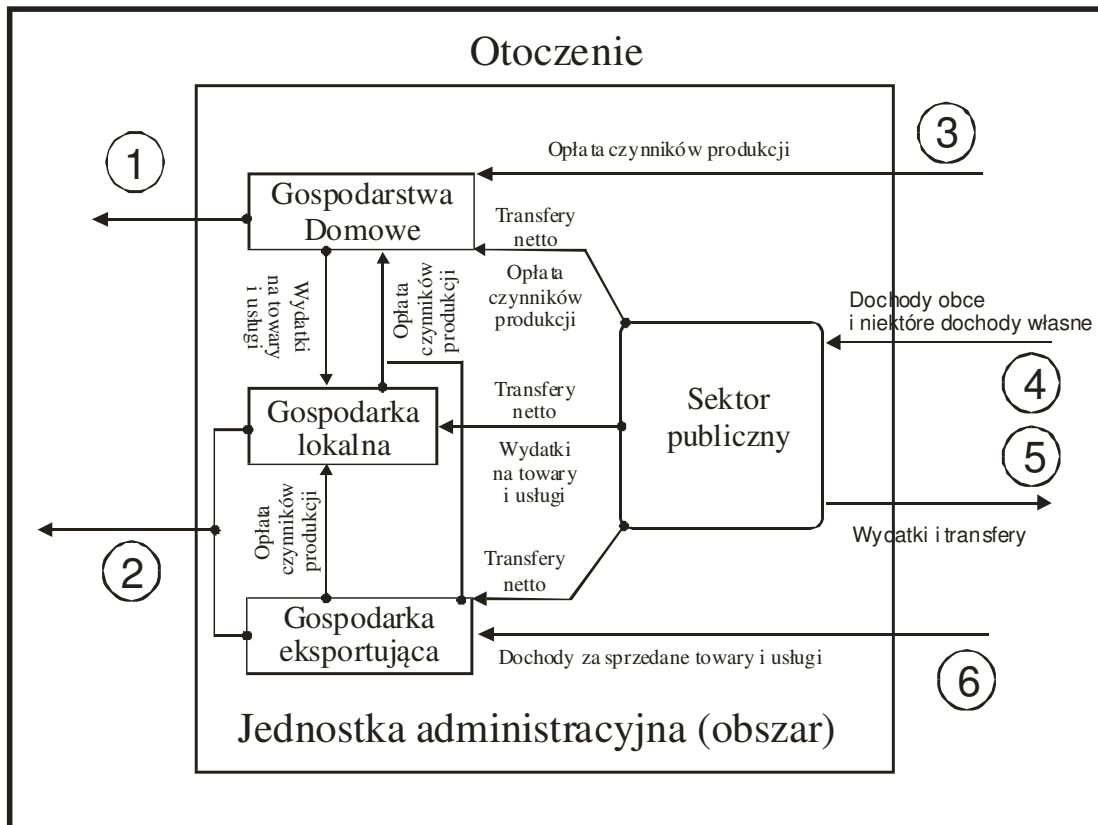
Otoczenie

1

3

Opłata czynników produkcji

Gospodarstwa Domowe

Transfery netto

Opłata czynników produkcji

Wydatki na towary i usługi

Opłata czynników produkcji

Dochody obce i niektóre dochody własne

4

Transfery netto

Gospodarka lokalna

Sektor publiczny

5

Wydatki na towary i usługi

Opłata czynników produkcji

2

Wydatki i transfery

Transfery netto

Gospodarka eksportująca

Dochody za sprzedane towary i usługi

6

Jednostka administracyjna (obszar)